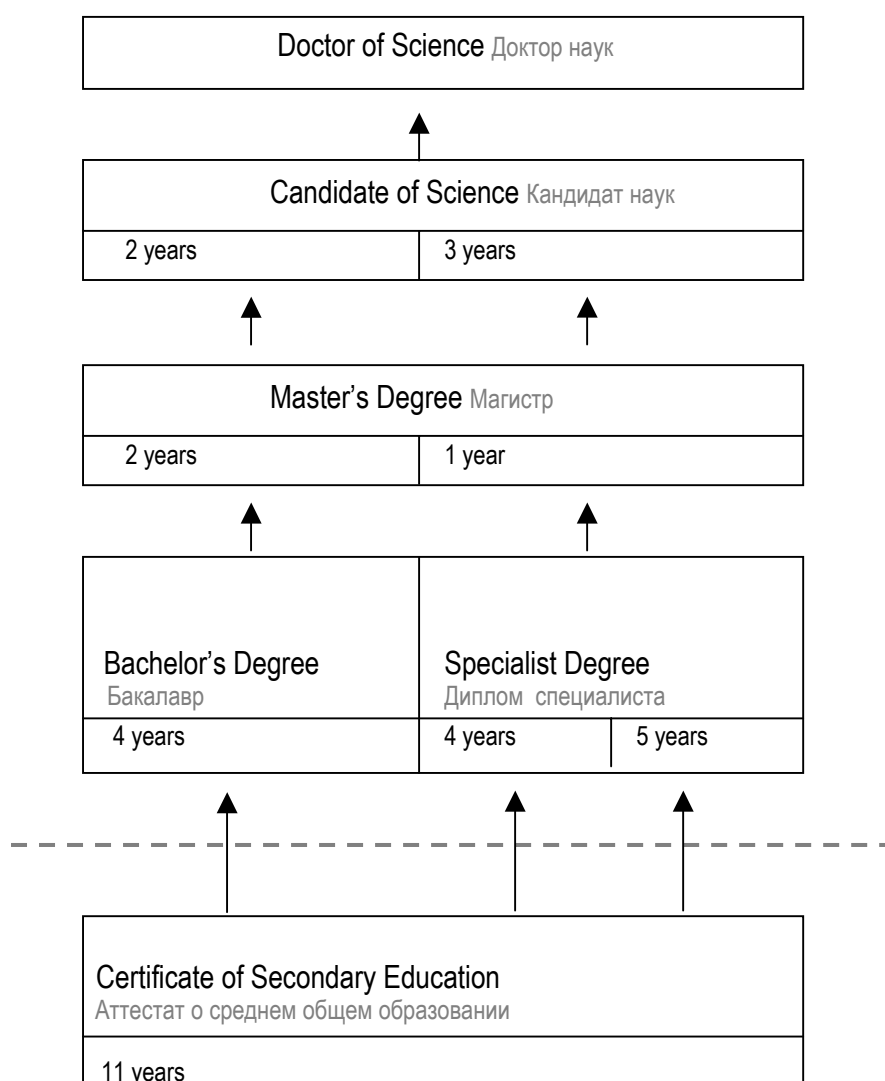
Doctor of Science Доктор наук

Candidate of Science Кандидат наук

2 years

3 years

Master's Degree Магистр

2 years

1 year

Bachelor's Degree
Бакалавр

4 years

Specialist Degree
Диплом специалиста

4 years

5 years

Certificate of Secondary Education
Аттестат о среднем общем образовании

11 years